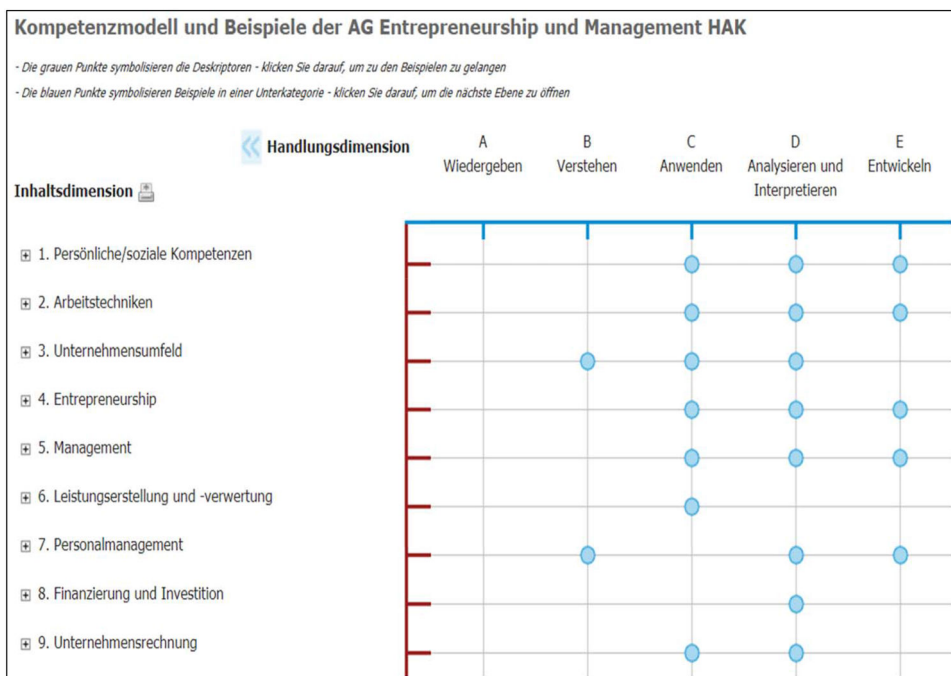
Kompetenzmodell und Beispiele der AG Entrepreneurship und Management HAK

- Die grauen Punkte symbolisieren die Deskriptoren - klicken Sie darauf, um zu den Beispielen zu gelangen

- Die blauen Punkte symbolisieren Beispiele in einer Unterkategorie - klicken Sie darauf, um die nächste Ebene zu öffnen

Handlungsdimension

A Wiedergeben

B Verstehen

C Anwenden

D Analysieren und Interpretieren

E Entwickeln

Inhaltsdimension

1. Persönliche/soziale Kompetenzen

2. Arbeitstechniken

3. Unternehmensumfeld

4. Entrepreneurship

5. Management

6. Leistungserstellung und -verwertung

7. Personalmanagement

8. Finanzierung und Investition

9. Unternehmensrechnung